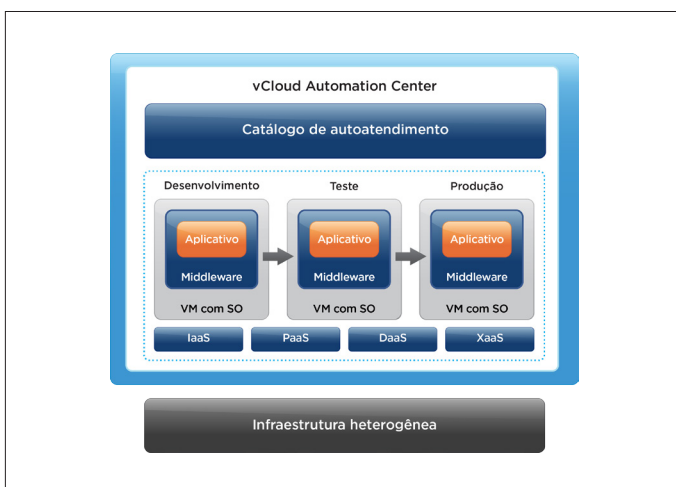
vCloud Automation Center

Catálogo de autoatendimento

Desenvolvimento

Aplicativo

Middleware

VM com SO

Teste

Aplicativo

Middleware

VM com SO

Produção

Aplicativo

Middleware

VM com SO

IaaS

PaaS

DaaS

XaaS

Infraestrutura heterogênea